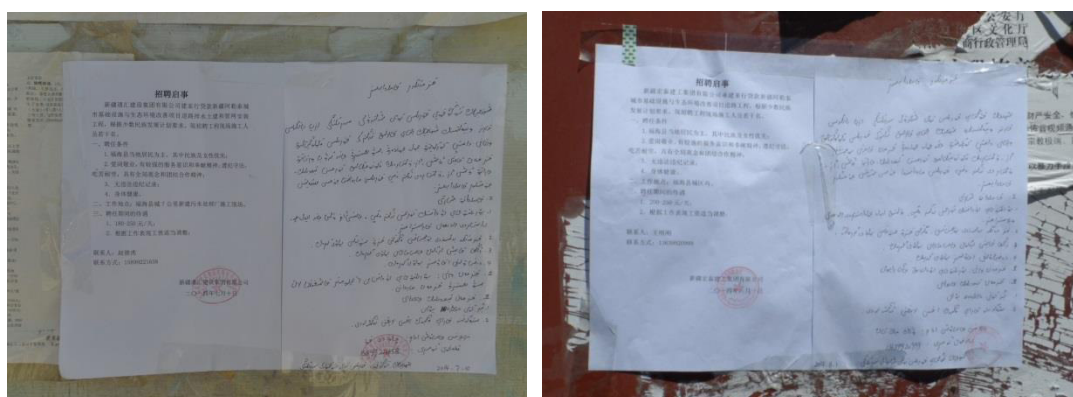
招聘启事

一、岗位要求

1. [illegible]

2. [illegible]

二、工作地点：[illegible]

三、岗位福利待遇

1. 100-150 元/天。

2. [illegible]

联系人：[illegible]

联系方式：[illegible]

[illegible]

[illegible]

招聘启事

一、岗位要求

1. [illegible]

2. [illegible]

3. 无违法犯罪记录。

4. 身体健康。

二、工作地点：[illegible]

三、岗位福利待遇

1. 150-200 元/天。

2. 根据工作表现工资适当调整。

联系人：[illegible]

联系方式：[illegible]

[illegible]

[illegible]

公安厅

文化厅

行政管理局

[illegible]